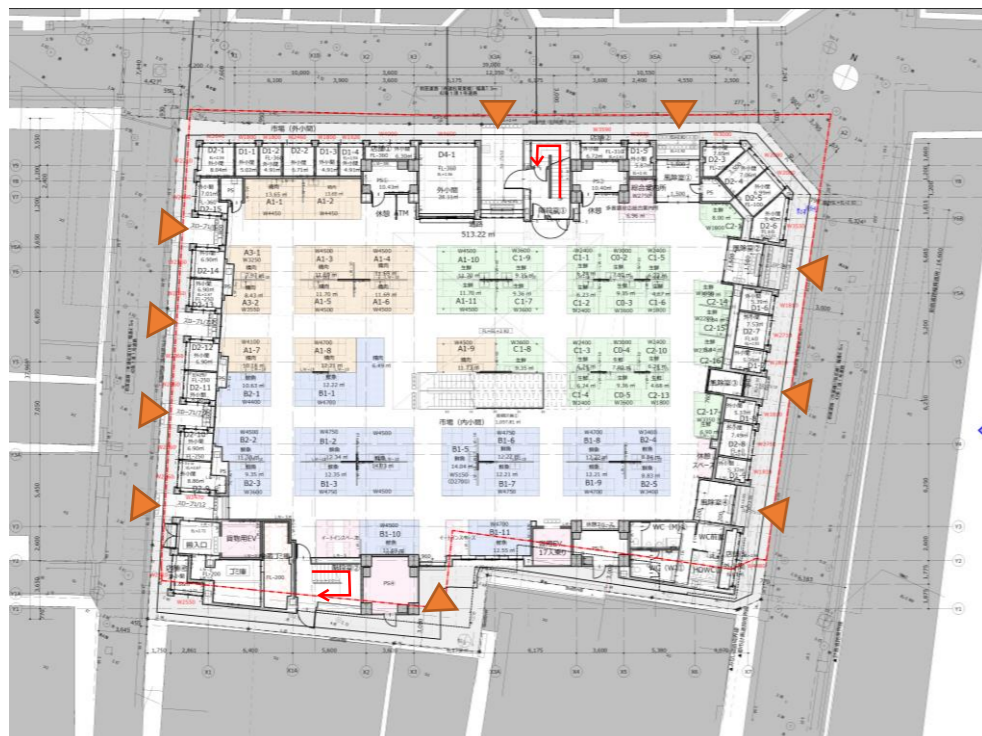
市場（外小間）

D2-1
D1-1
D1-2
D2-2
D1-3
D1-4
D4-1
外小間
D1-5
D2-3
D2-4
D2-5
D2-6
D2-14
D2-15
D2-16
D2-11
D2-12
D2-17
D2-7

A1-1
A1-2
A3-1
A3-2
A1-3
A1-4
A1-5
A1-6
A1-7
A1-8
A1-9
A1-10
A1-11
B1-1
B2-1
B2-2
B1-2
B1-3
B2-3
B1-5
B1-6
B1-7
B1-8
B2-4
B1-9
B2-5
B1-10
B1-11
C1-1
C0-2
C1-5
C1-2
C0-3
C1-6
C1-3
C0-4
C2-10
C1-4
C0-5
C2-13
C1-7
C1-8
C1-9
C2-14
C2-15
C2-16

市場（内小間）
513.22 ㎡
休憩
ATM
風除室①
風除室②
風除室③
総合案内所
休憩スペース
WC（男）
WC（女）
多目的WC
荷捌EV
17人乗り
搬入口
貨物用EV
ゴミ庫
PS
スロープ
N